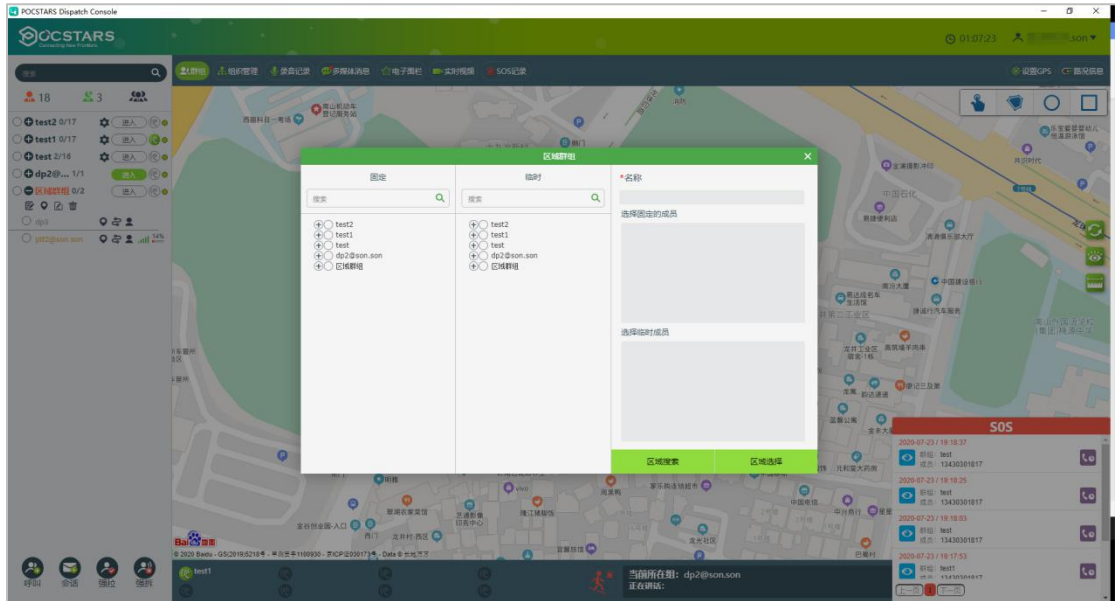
POCSTARS Dispatch Console

POCSTARS
Connecting New Frontiers

01:07:23 son

搜索

18 3

test2 0/17 进入
test1 0/17 进入
test 2/16 进入
dp2@... 1/1 进入
区域群组 0/2 进入
dp2
pttl@son.son

群组 组织管理 录音记录 多媒体消息 电子围栏 实时视频 SOS记录

设置GPS 告警信息

区域群组

固定

搜索

test2
test1
test
dp2@son.son
区域群组

临时

搜索

test2
test1
test
dp2@son.son
区域群组

*名称

选择固定的成员

选择临时成员

区域搜索

区域选择

SOS

2020-07-23 / 19:18:37
群组: test
成员: 13430301817

2020-07-23 / 19:18:25
群组: test
成员: 13430301817

2020-07-23 / 19:18:03
群组: test
成员: 13430301817

2020-07-23 / 19:17:53
群组: test1
成员: 13430301817

上一页 下一页

test1

当前所在组: dp2@son.son
正在讲话:

呼叫 会话 强拉 强拆

© 2020 Baidu - GS(2019)5218号 - 甲测资字1100930 - 京ICP证030173号 - Data © 长地万方